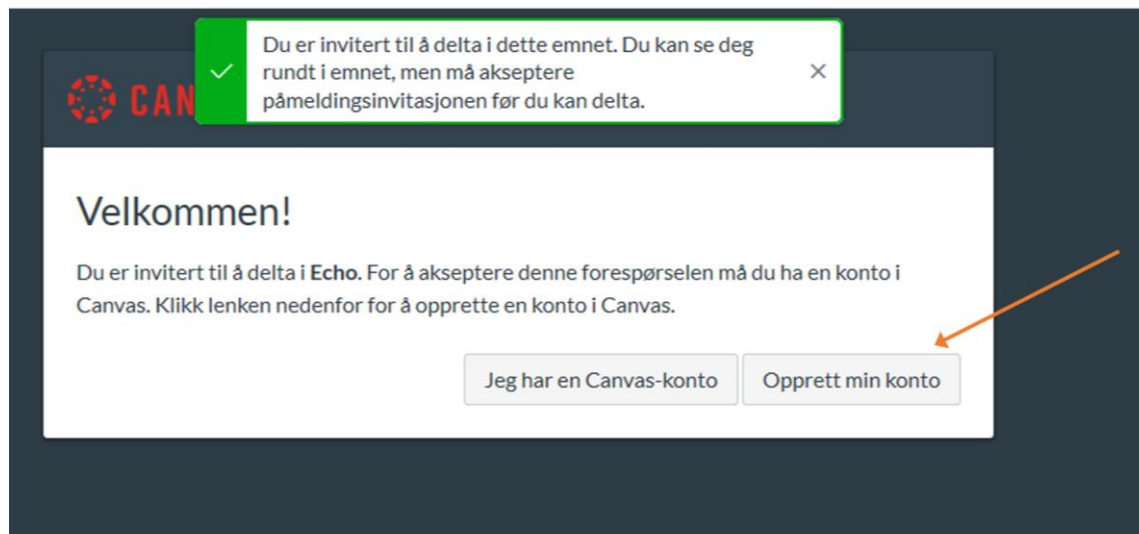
Du er invitert til å delta i dette emnet. Du kan se deg rundt i emnet, men må akseptere påmeldingsinvitasjonen før du kan delta.

×

CAN

Velkommen!

Du er invitert til å delta i Echo. For å akseptere denne forespørselen må du ha en konto i Canvas. Klikk lenken nedenfor for å opprette en konto i Canvas.

Jeg har en Canvas-konto

Opprett min konto